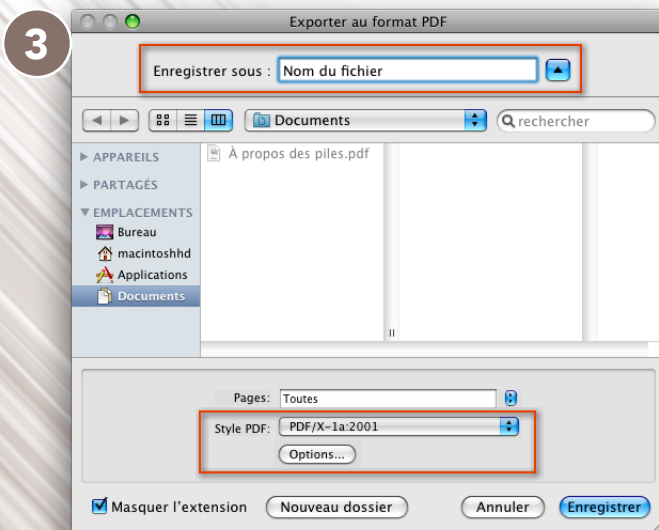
3

Exporter au format PDF

Enregistrer sous : Nom du fichier

Documents

rechercher

APPAREILS
PARTAGÉS
EMPLACEMENTS
Bureau
macintoshhd
Applications
Documents

À propos des piles.pdf

Pages: Toutes

Style PDF: PDF/X-1a:2001

Options...

Masquer l'extension

Nouveau dossier

Annuler

Enregistrer